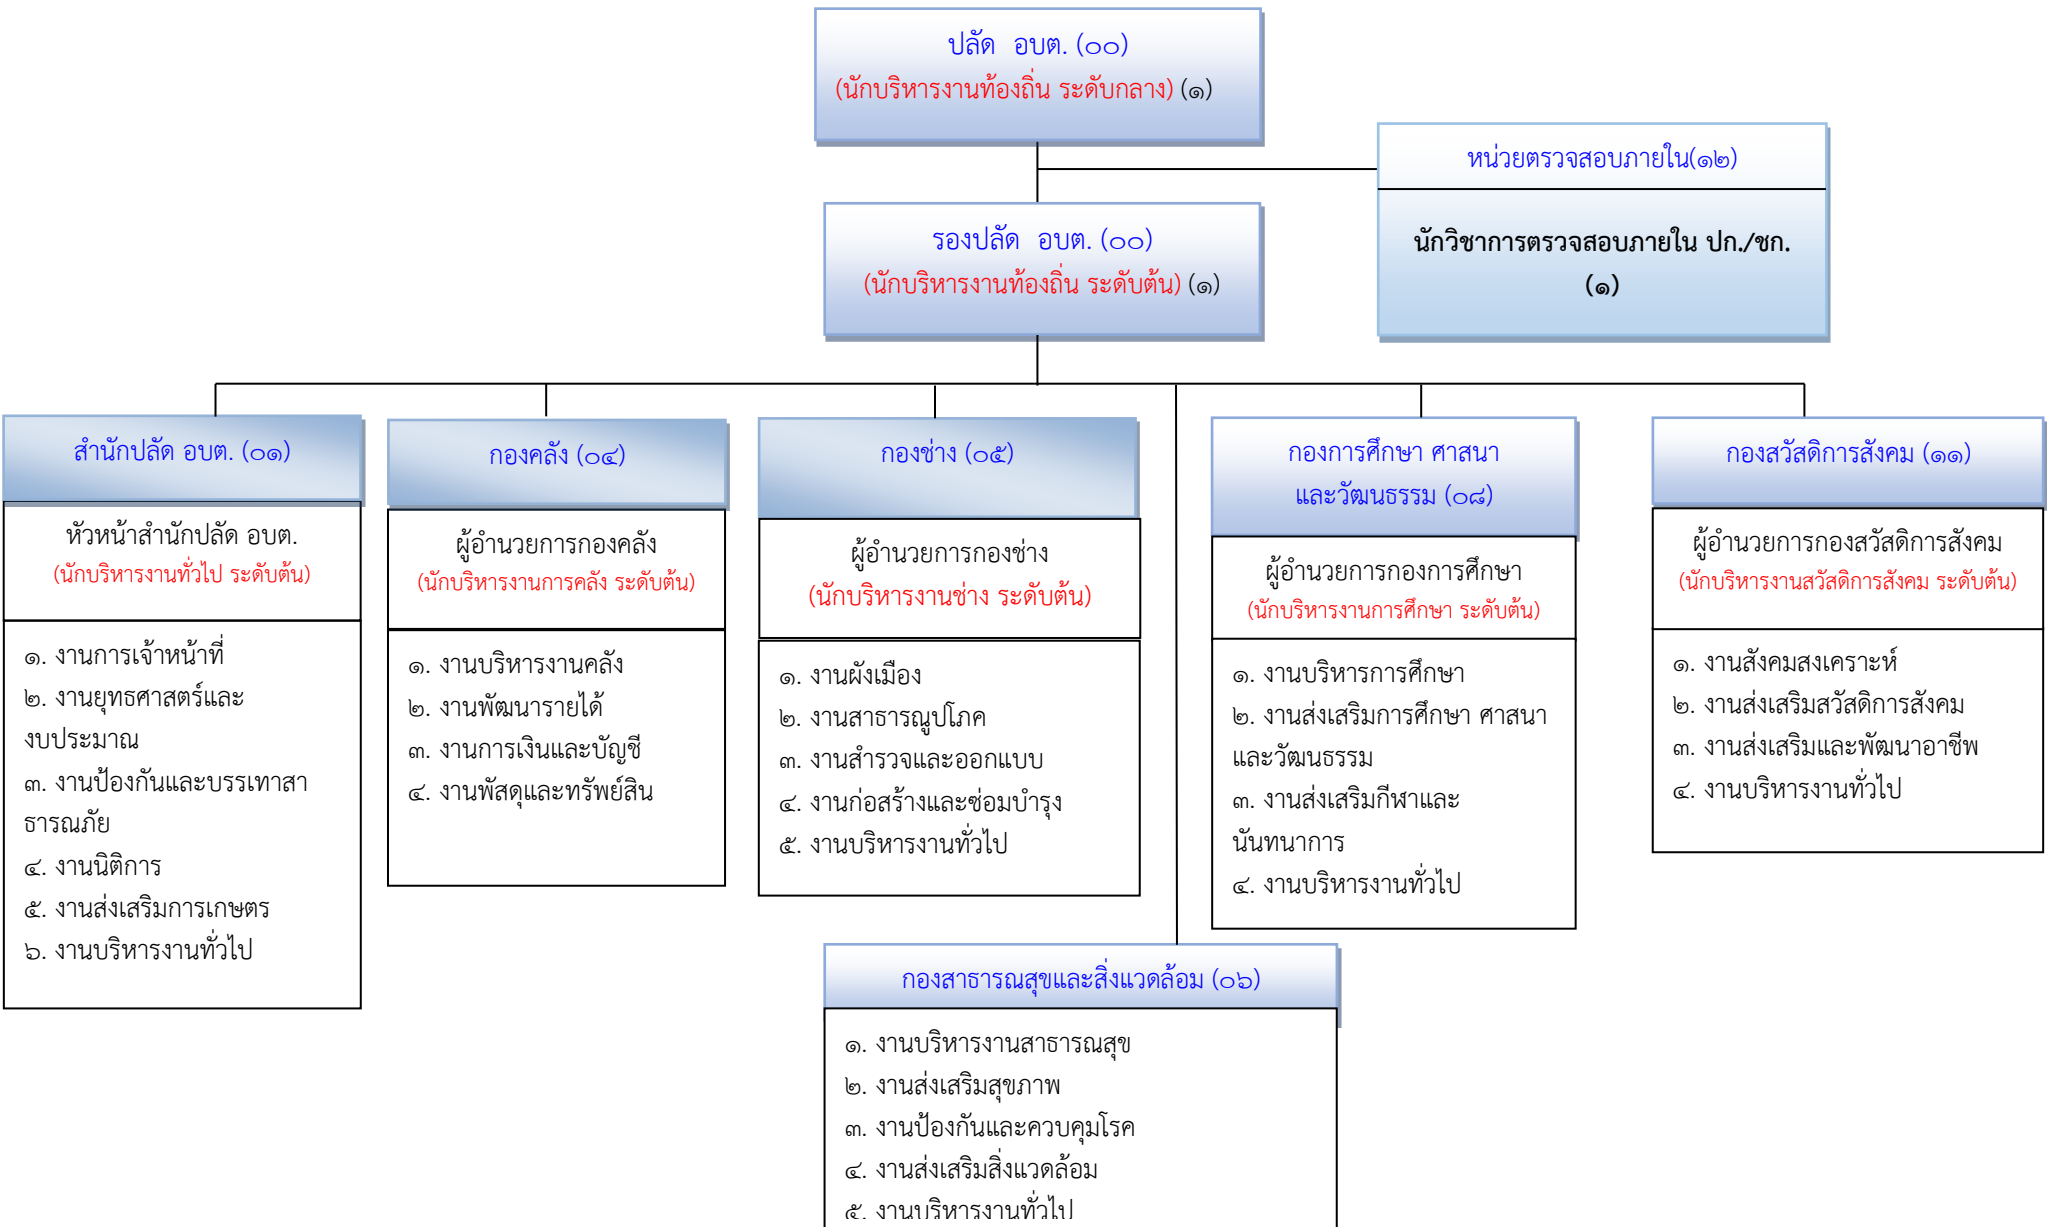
ปลัด อบต. (๐๐)
(นักบริหารงานท้องถิ่น ระดับกลาง) (๑)

หน่วยตรวจสอบภายใน(๑๒)

นักวิชาการตรวจสอบภายใน ปก./ชก. (๑)

รองปลัด อบต. (๐๐)
(นักบริหารงานท้องถิ่น ระดับต้น) (๑)

สำนักปลัด อบต. (๐๑)

หัวหน้าสำนักปลัด อบต.
(นักบริหารงานทั่วไป ระดับต้น)

๑. งานการเจ้าหน้าที่
๒. งานยุทธศาสตร์และงบประมาณ
๓. งานป้องกันและบรรเทาสาธารณภัย
๔. งานนิติการ
๕. งานส่งเสริมการเกษตร
๖. งานบริหารงานทั่วไป

กองคลัง (๐๔)

ผู้อำนวยการกองคลัง
(นักบริหารงานการคลัง ระดับต้น)

๑. งานบริหารงานคลัง
๒. งานพัฒนารายได้
๓. งานการเงินและบัญชี
๔. งานพัสดุและทรัพย์สิน

กองช่าง (๐๕)

ผู้อำนวยการกองช่าง
(นักบริหารงานช่าง ระดับต้น)

๑. งานผังเมือง
๒. งานสาธารณูปโภค
๓. งานสำรวจและออกแบบ
๔. งานก่อสร้างและซ่อมบำรุง
๕. งานบริหารงานทั่วไป

กองการศึกษา ศาสนา และวัฒนธรรม (๐๘)

ผู้อำนวยการกองการศึกษา
(นักบริหารงานการศึกษา ระดับต้น)

๑. งานบริหารการศึกษา
๒. งานส่งเสริมการศึกษา ศาสนาและวัฒนธรรม
๓. งานส่งเสริมกีฬาและนันทนาการ
๔. งานบริหารงานทั่วไป

กองสวัสดิการสังคม (๑๑)

ผู้อำนวยการกองสวัสดิการสังคม
(นักบริหารงานสวัสดิการสังคม ระดับต้น)

๑. งานสังคมสงเคราะห์
๒. งานส่งเสริมสวัสดิการสังคม
๓. งานส่งเสริมและพัฒนาอาชีพ
๔. งานบริหารงานทั่วไป

กองสาธารณสุขและสิ่งแวดล้อม (๐๖)

๑. งานบริหารงานสาธารณสุข
๒. งานส่งเสริมสุขภาพ
๓. งานป้องกันและควบคุมโรค
๔. งานส่งเสริมสิ่งแวดล้อม
๕. งานบริหารงานทั่วไป